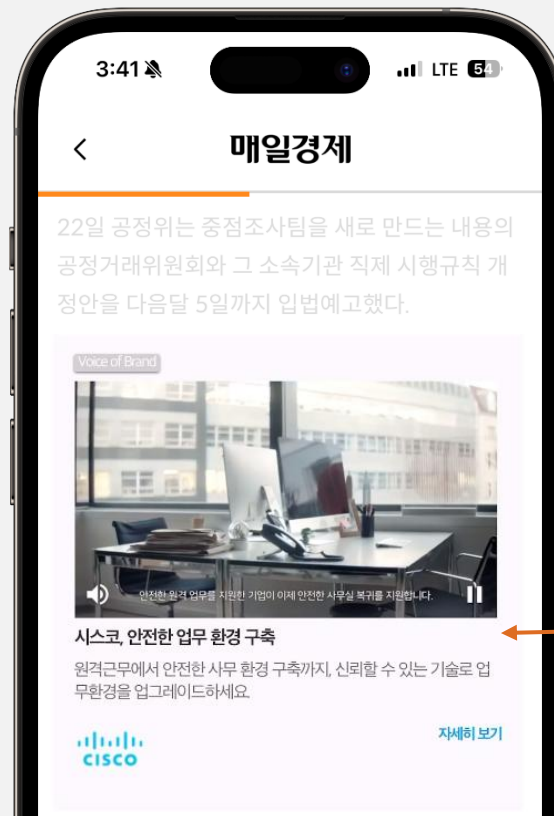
3:41 LTE 54

<

매일경제

22일 공정위는 중점조사팀을 새로 만드는 내용의 공정거래위원회와 그 소속기관 직제 시행규칙 개정안을 다음달 5일까지 입법예고했다.

Voice of Brand

안전한 원격 업무를 지원한 기업이 이제 안전한 사무실 복귀를 지원합니다.

시스코, 안전한 업무 환경 구축

원격근무에서 안전한 사무 환경 구축까지, 신뢰할 수 있는 기술로 업무환경을 업그레이드하세요.

CISCO

자세히 보기